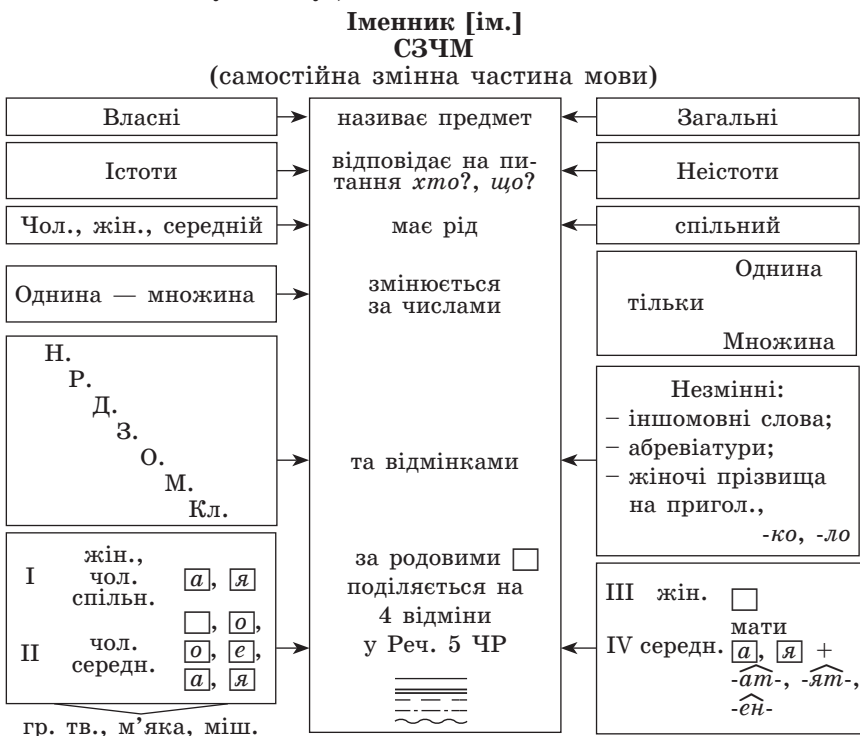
**Іменник [ім.]**
**СЗЧМ**
(самостійна змінна частина мови)

Власні → називає предмет ← Загальні

Істоти → відповідає на питання *хто*?, *що*? ← Неістоти

Чол., жін., середній → має рід ← спільний

Однина — множина → змінюється за числами ← тільки Однина, Множина

Н.
Р.
Д.
З.
О.
М.
Кл.
→ та відмінками ← Незмінні:
– іншомовні слова;
– абревіатури;
– жіночі прізвища на пригол., *-ко*, *-ло*

I жін., чол. спільн. $\boxed{а}$, $\boxed{я}$
II чол. середн. $\boxed{\ }$, $\boxed{о}$, $\boxed{о}$, $\boxed{е}$, $\boxed{а}$, $\boxed{я}$
гр. тв., м'яка, міш.
→ за родовими $\boxed{\ }$ поділяється на 4 відміни у Реч. 5 ЧР ← III жін. $\boxed{\ }$ мати
IV середн. $\boxed{а}$, $\boxed{я}$ + $\widehat{-ат-}$, $\widehat{-ят-}$, $\widehat{-ен-}$